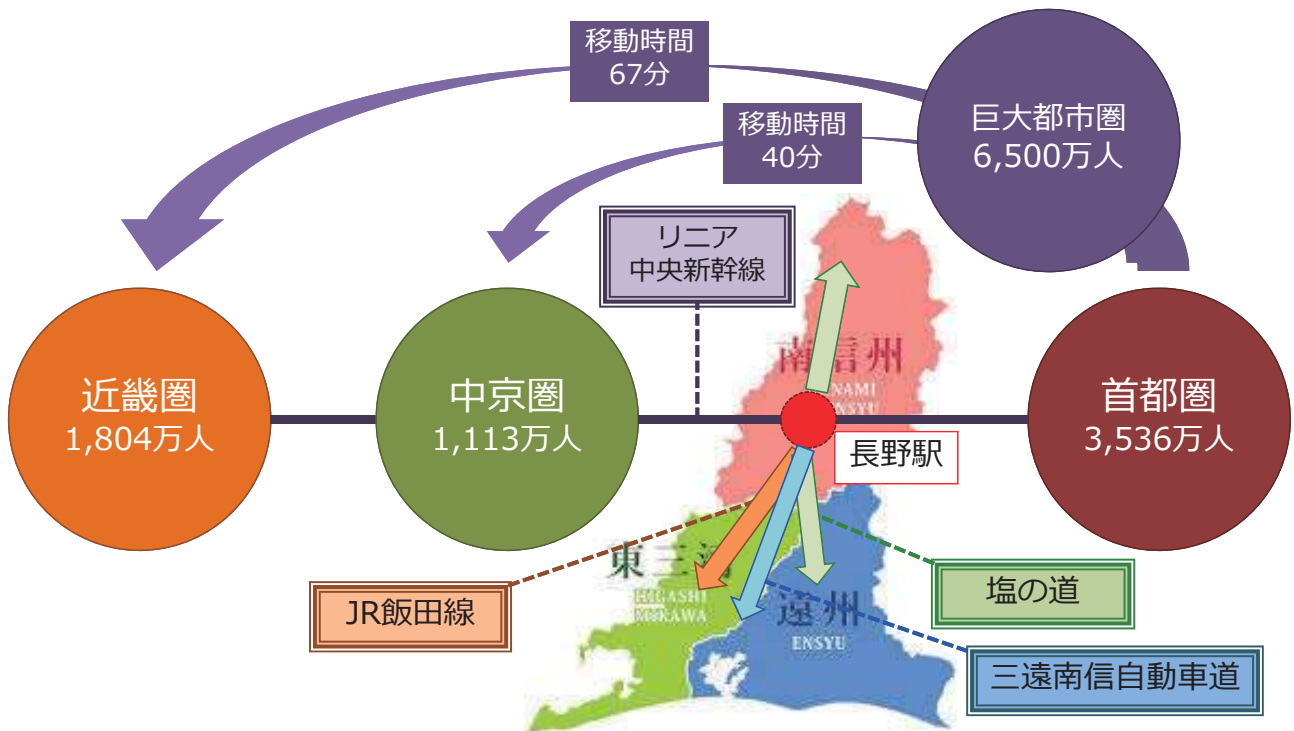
移動時間
67分

移動時間
40分

巨大都市圏
6,500万人

リニア
中央新幹線

南信州
MINAMI SHINSYU

近畿圏
1,804万人

中京圏
1,113万人

長野駅

首都圏
3,536万人

東三河
HIGASHI MIKAWA

遠州
ENSYU

塩の道

JR飯田線

三遠南信自動車道